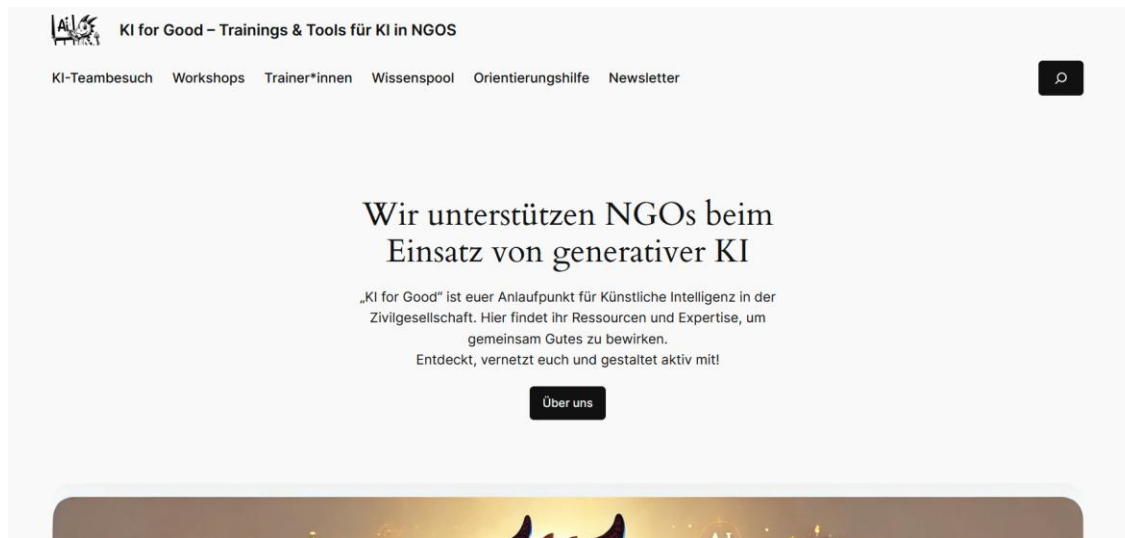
KI for Good – Trainings & Tools für KI in NGOS

KI-Teambesuch Workshops Trainer*innen Wissenspool Orientierungshilfe Newsletter

Wir unterstützen NGOs beim Einsatz von generativer KI

„KI for Good" ist euer Anlaufpunkt für Künstliche Intelligenz in der Zivilgesellschaft. Hier findet ihr Ressourcen und Expertise, um gemeinsam Gutes zu bewirken.
Entdeckt, vernetzt euch und gestaltet aktiv mit!

Über uns